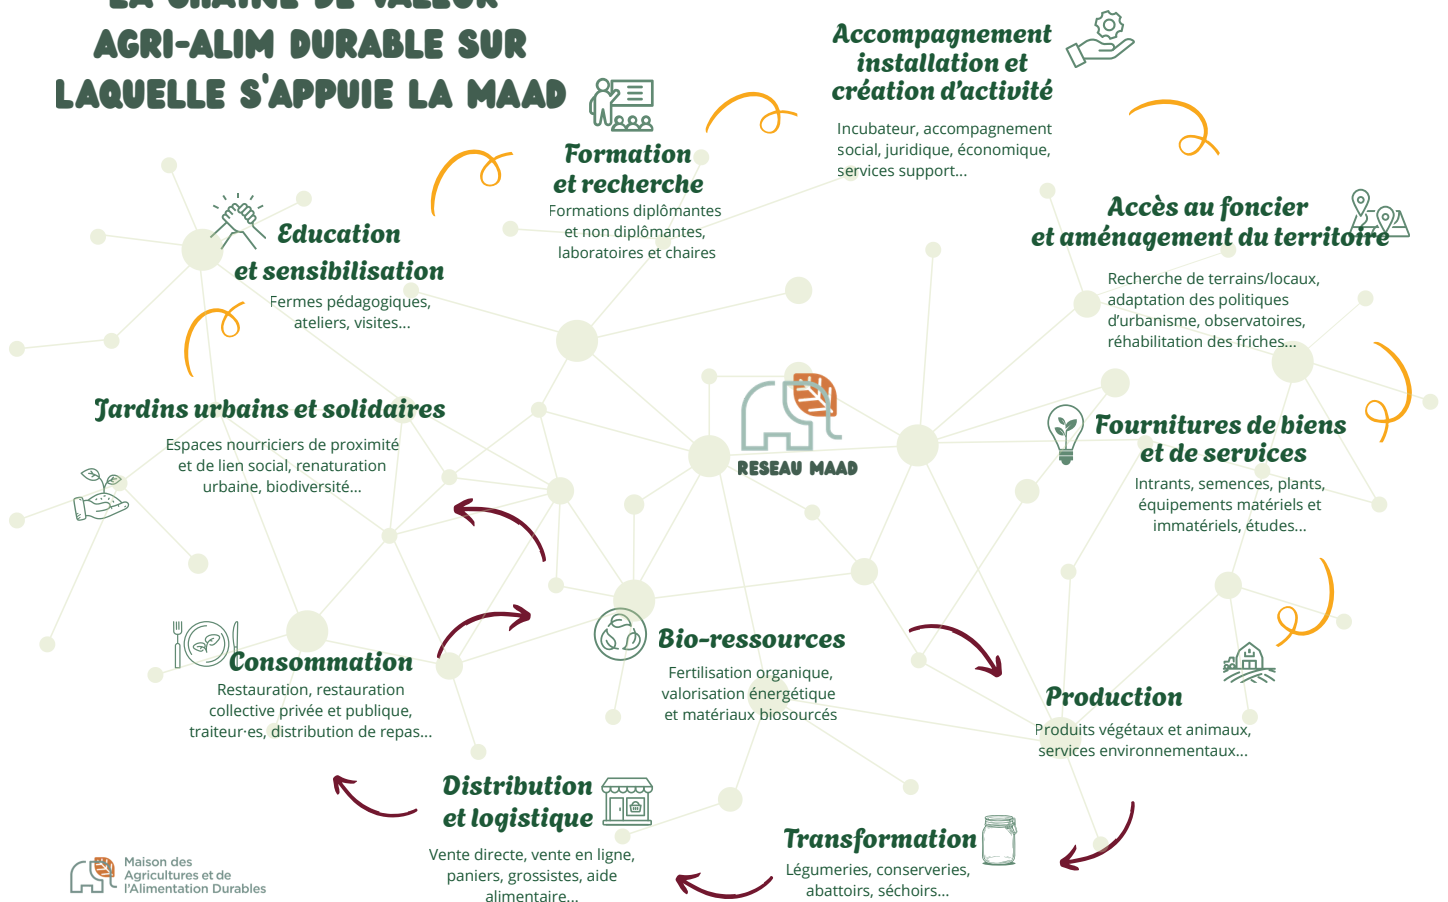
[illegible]
AGRI-ALIM DURABLE SUR LAQUELLE S'APPUIE LA MAAD

Accompagnement installation et création d'activité

Incubateur, accompagnement social, juridique, économique, services support...

Formation et recherche

Formations diplômantes et non diplômantes, laboratoires et chaires

Education et sensibilisation

Fermes pédagogiques, ateliers, visites...

Accès au foncier et aménagement du territoire

Recherche de terrains/locaux, adaptation des politiques d'urbanisme, observatoires, réhabilitation des friches...

Jardins urbains et solidaires

Espaces nourriciers de proximité et de lien social, renaturation urbaine, biodiversité...

RESEAU MAAD

Fournitures de biens et de services

Intrants, semences, plants, équipements matériels et immatériels, études...

Bio-ressources

Fertilisation organique, valorisation énergétique et matériaux biosourcés

Consommation

Restauration, restauration collective privée et publique, traiteur·es, distribution de repas...

Production

Produits végétaux et animaux, services environnementaux...

Distribution et logistique

Vente directe, vente en ligne, paniers, grossistes, aide alimentaire...

Transformation

Légumeries, conserveries, abattoirs, séchoirs...

Maison des Agricultures et de l'Alimentation Durables